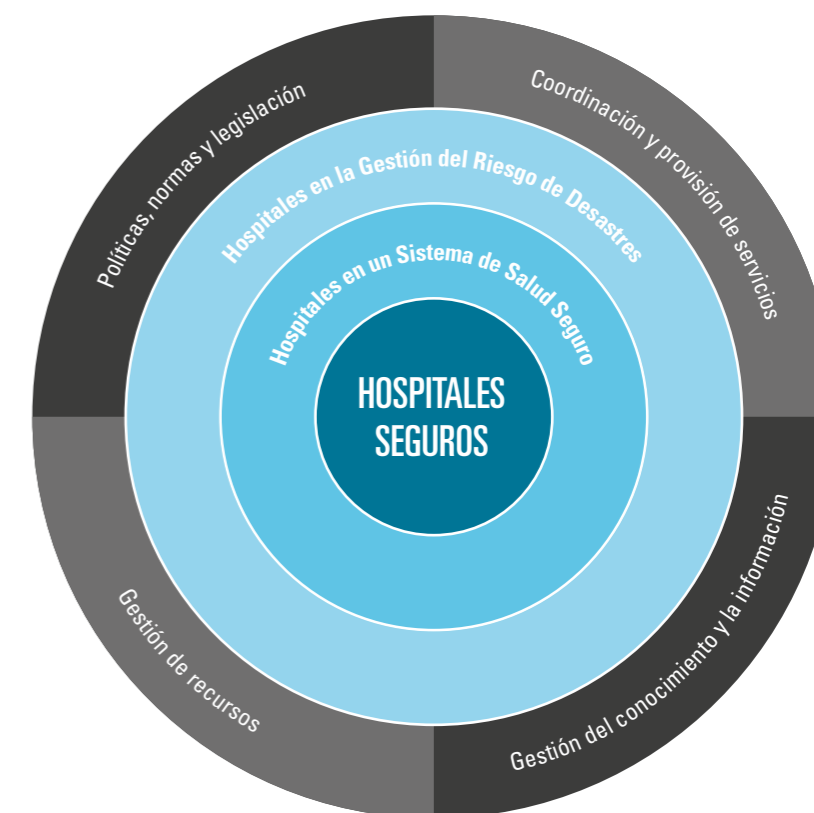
Políticas, normas y legislación

Coordinación y provisión de servicios

Hospitales en la Gestión del Riesgo de Desastres

Hospitales en un Sistema de Salud Seguro

HOSPITALES SEGUROS

Gestión de recursos

Gestión del conocimiento y la información